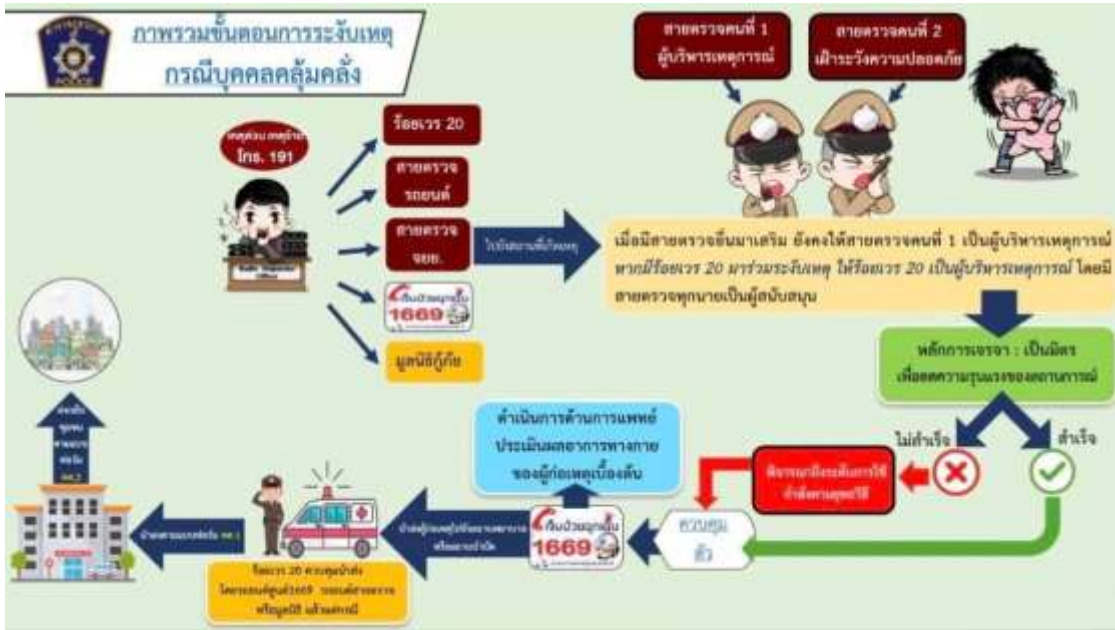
ภาพรวมขั้นตอนการระงับเหตุ
กรณีบุคคลคลุ้มคลั่ง

สายตรวจคนที่ 1
ผู้บริหารเหตุการณ์

สายตรวจคนที่ 2
เฝ้าระวังความปลอดภัย

เหตุด่วน เหตุร้าย
โทร. 191

ร้อยเวร 20

สายตรวจ
รถยนต์

สายตรวจ
จยย.

เจ็บป่วยฉุกเฉิน
1669

มูลนิธิกู้ภัย

ไปยังสถานที่เกิดเหตุ

เมื่อมีสายตรวจอื่นมาเสริม ยังคงให้สายตรวจคนที่ 1 เป็นผู้บริหารเหตุการณ์ หากมีร้อยเวร 20 มาร่วมระงับเหตุ ให้ร้อยเวร 20 เป็นผู้บริหารเหตุการณ์ โดยมีสายตรวจทุกนายเป็นผู้สนับสนุน

หลักการเจรจา : เป็นมิตร
เพื่อลดความรุนแรงของสถานการณ์

ไม่สำเร็จ

สำเร็จ

พิจารณาใช้ระดับการใช้กำลังตามสุดวิสัย

ดำเนินการด้านการแพทย์
ประเมินผลอาการทางกาย
ของผู้ก่อเหตุเบื้องต้น

ควบคุมตัว

เจ็บป่วยฉุกเฉิน
1669

นำส่งผู้ก่อเหตุไปยังสถานพยาบาล หรือสถานบำบัด

ร้อยเวร 20 ควบคุมนำส่ง โดยรถของศูนย์1669 รถของสถานพยาบาล หรือมูลนิธิ หรือรถตำรวจ

นำส่งตามแบบส่งต่อ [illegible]

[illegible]